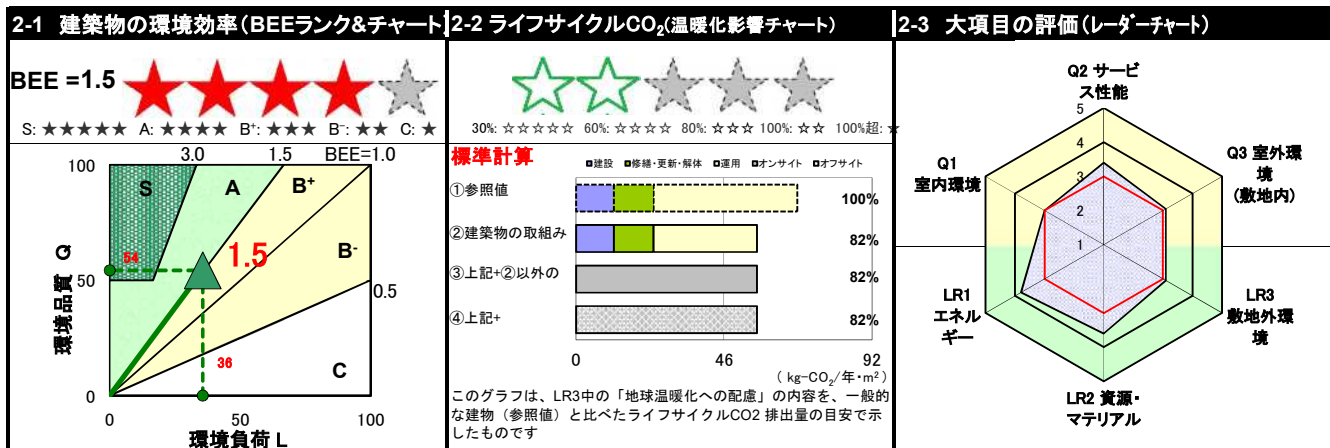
2-1 建築物の環境効率（BEEランク&チャート）

BEE =1.5

S: ★★★★★ A: ★★★★ B+: ★★★ B-: ★★ C: ★

100

3.0

1.5

BEE=1.0

S

A

B+

B-

54

1.5

0.5

36

C

環境品質 Q

50

0

0

50

100

環境負荷 L

2-2 ライフサイクルCO$_2$(温暖化影響チャート)

30%: ☆☆☆☆☆ 60%: ☆☆☆☆ 80%: ☆☆☆ 100%: ☆☆ 100%超: ☆

標準計算

建設 修繕・更新・解体 運用 オンサイト オフサイト

①参照値

100%

②建築物の取組み

82%

③上記+②以外の

82%

④上記+

82%

0

46

92

（ kg-CO$_2$/年・m$^2$）

このグラフは、LR3中の「地球温暖化への配慮」の内容を、一般的な建物（参照値）と比べたライフサイクルCO2 排出量の目安で示したものです

2-3 大項目の評価（レーダーチャート）

Q2 サービス性能

5

4

3

2

1

Q1 室内環境

Q3 室外環境（敷地内）

LR1 エネルギー

LR3 敷地外環境

LR2 資源・マテリアル